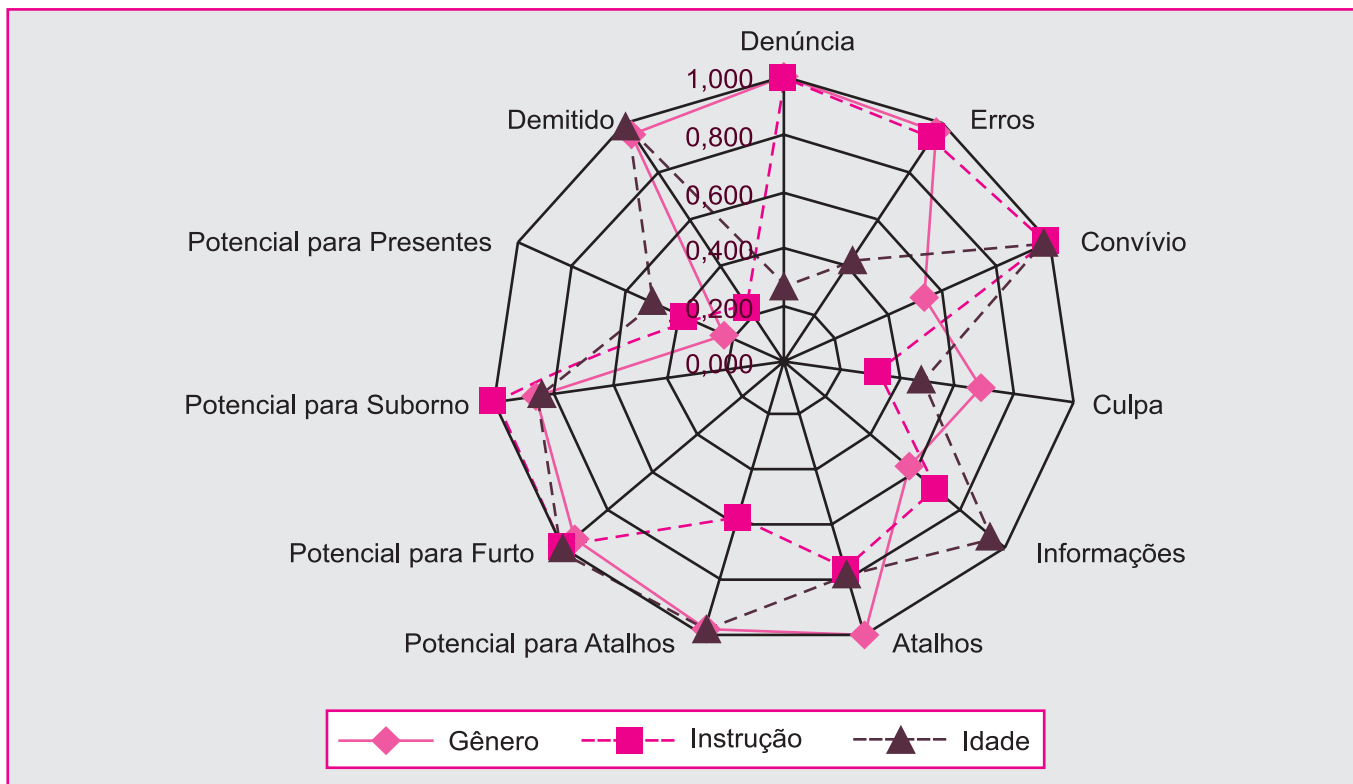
Denúncia

1,000

0,800

0,600

0,400

0,200

0,000

Erros

Convívio

Culpa

Informações

Atalhos

Potencial para Atalhos

Potencial para Furto

Potencial para Suborno

Potencial para Presentes

Demitido

Gênero

Instrução

Idade